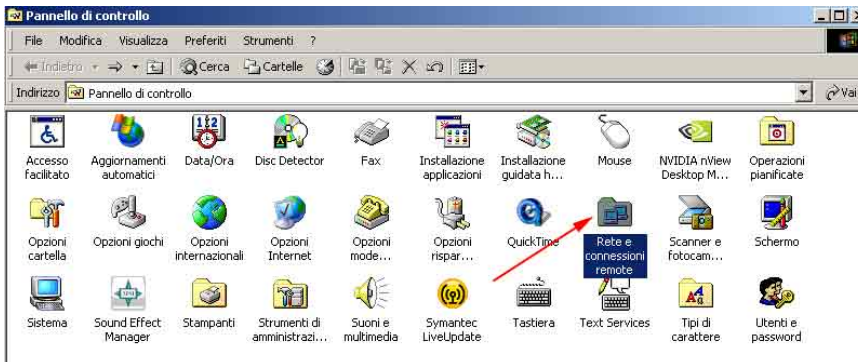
Pannello di controllo

File Modifica Visualizza Preferiti Strumenti ?

Indietro Cerca Cartelle

Indirizzo Pannello di controllo Vai

Accesso facilitato
Aggiornamenti automatici
Data/Ora
Disc Detector
Fax
Installazione applicazioni
Installazione guidata h...
Mouse
NVIDIA nView Desktop M...
Operazioni pianificate

Opzioni cartella
Opzioni giochi
Opzioni internazionali
Opzioni Internet
Opzioni mode...
Opzioni rispar...
QuickTime
Rete e connessioni remote
Scanner e fotocam...
Schermo

Sistema
Sound Effect Manager
Stampanti
Strumenti di amministrazi...
Suoni e multimedia
Symantec LiveUpdate
Tastiera
Text Services
Tipi di carattere
Utenti e password